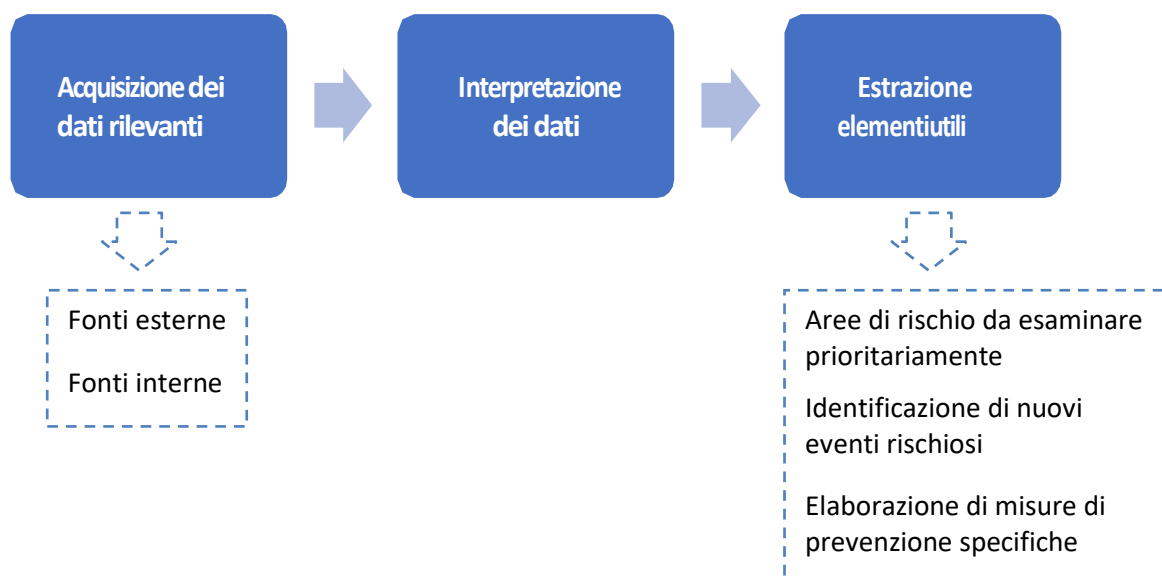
Acquisizione dei dati rilevanti

Interpretazione dei dati

Estrazione elementiutili

Fonti esterne

Fonti interne

Aree di rischio da esaminare prioritariamente

Identificazione di nuovi eventi rischiosi

Elaborazione di misure di prevenzione specifiche